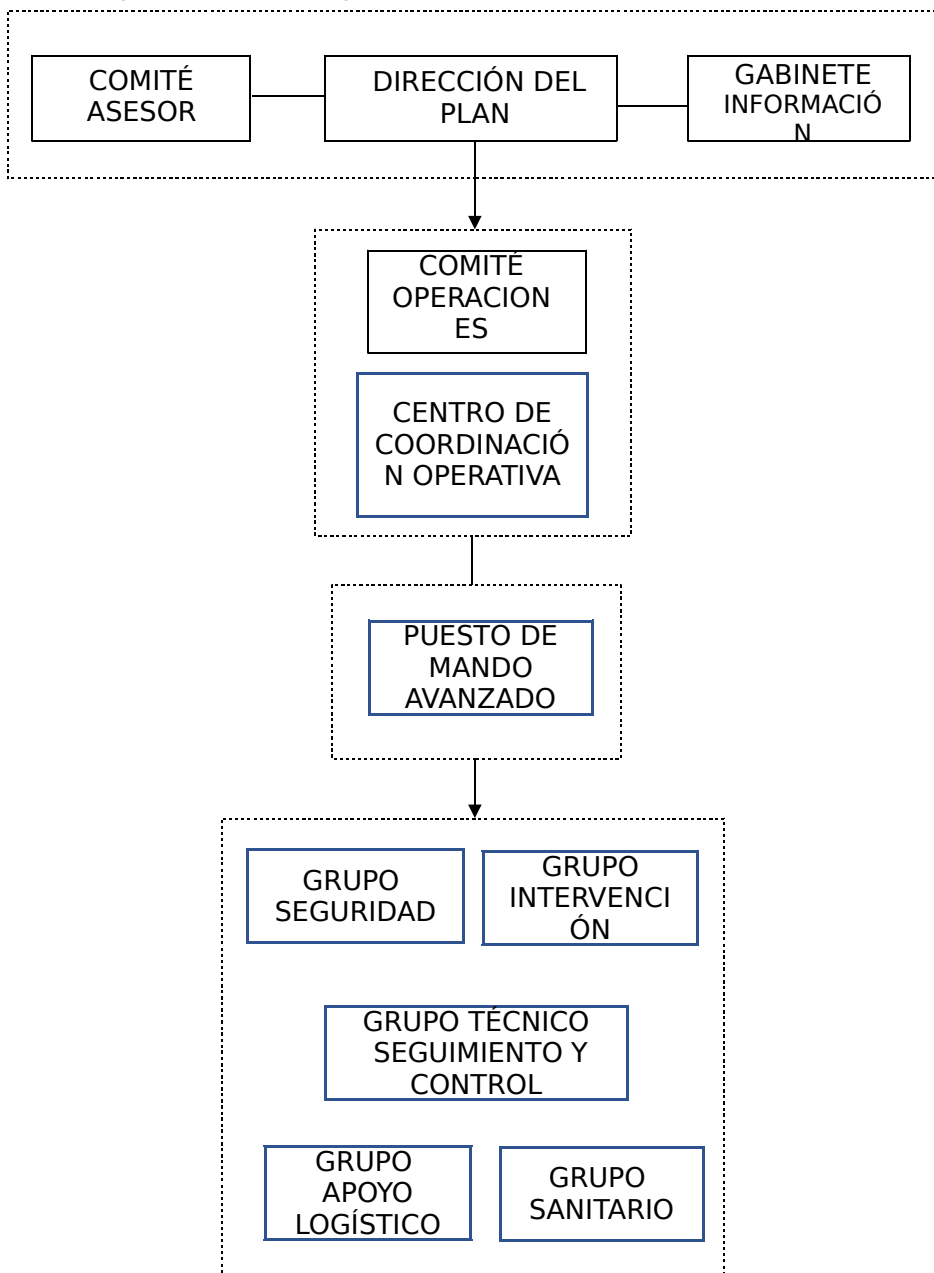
COMITÉ ASESOR

DIRECCIÓN DEL PLAN

GABINETE INFORMACIÓN

COMITÉ OPERACIONES

CENTRO DE COORDINACIÓN OPERATIVA

PUESTO DE MANDO AVANZADO

GRUPO SEGURIDAD

GRUPO INTERVENCIÓN

GRUPO TÉCNICO SEGUIMIENTO Y CONTROL

GRUPO APOYO LOGÍSTICO

GRUPO SANITARIO